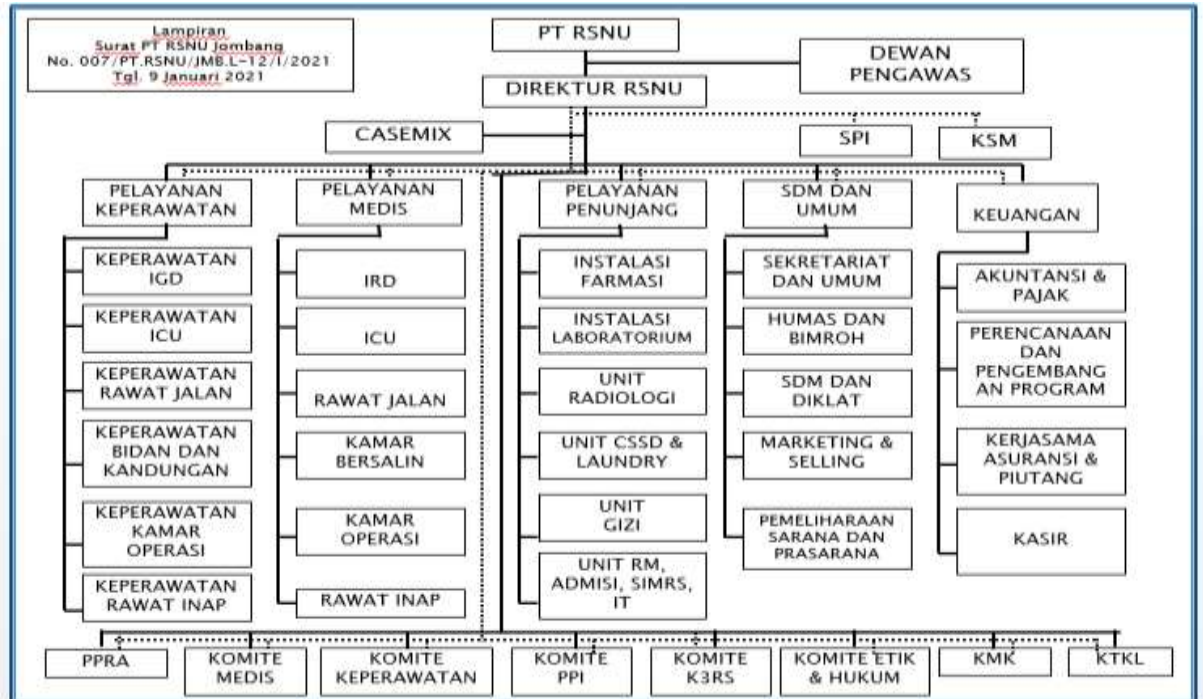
Lampiran
Surat PT RSNU Jombang
No. 007/PT.RSNU/JMB.L-12/I/2021
Tgl. 9 Januari 2021

PT RSNU

DEWAN PENGAWAS

DIREKTUR RSNU

CASEMIX

SPI

KSM

PELAYANAN KEPERAWATAN

KEPERAWATAN IGD

KEPERAWATAN ICU

KEPERAWATAN RAWAT JALAN

KEPERAWATAN BIDAN DAN KANDUNGAN

KEPERAWATAN KAMAR OPERASI

KEPERAWATAN RAWAT INAP

PELAYANAN MEDIS

IRD

ICU

RAWAT JALAN

KAMAR BERSALIN

KAMAR OPERASI

RAWAT INAP

PELAYANAN PENUNJANG

INSTALASI FARMASI

INSTALASI LABORATORIUM

UNIT RADIOLOGI

UNIT CSSD & LAUNDRY

UNIT GIZI

UNIT RM, ADMISI, SIMRS, IT

SDM DAN UMUM

SEKRETARIAT DAN UMUM

HUMAS DAN BIMROH

SDM DAN DIKLAT

MARKETING & SELLING

PEMELIHARAAN SARANA DAN PRASARANA

KEUANGAN

AKUNTANSI & PAJAK

PERENCANAAN DAN PENGEMBANG AN PROGRAM

KERJASAMA ASURANSI & PIUTANG

KASIR

PPRA

KOMITE MEDIS

KOMITE KEPERAWATAN

KOMITE PPI

KOMITE K3RS

KOMITE ETIK & HUKUM

KMK

KTKL